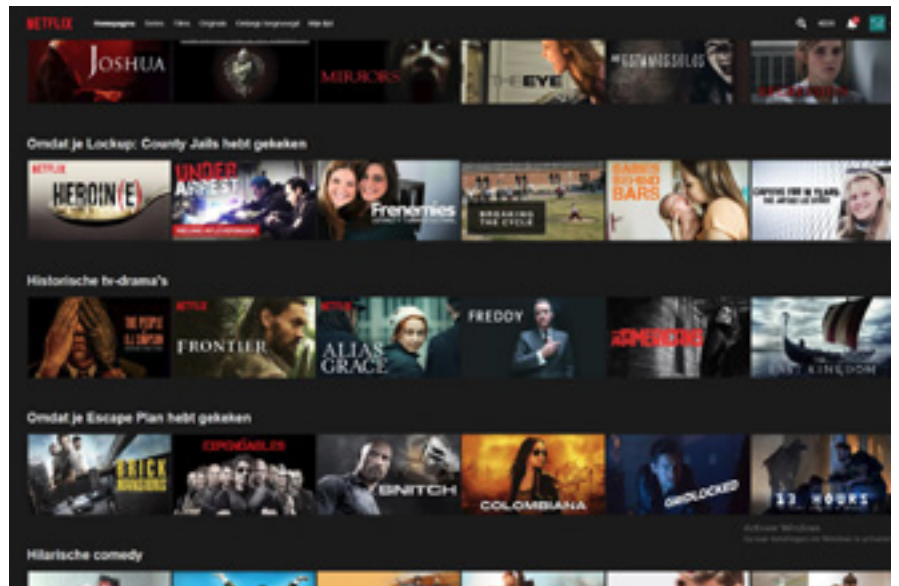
NETFLIX Homepagina Series Films Originals Onlangs toegevoegd Mijn lijst

KIDS

JOSHUA

MIRRORS

THE EYE

Omdat je Lockup: County Jails hebt gekeken

NETFLIX

HEROIN(E)

UNDER ARREST

Frenemies

BREAKING THE CYCLE

BABIES BEHIND BARS

Historische tv-drama's

THE PEOPLE v. O.J. SIMPSON

NETFLIX

FRONTIER

NETFLIX

ALIAS GRACE

FREDDY

THE AMERICANS

THE LAST KINGDOM

Omdat je Escape Plan hebt gekeken

BRICK MANSIONS

THE EXPENDABLES

SNITCH

COLOMBIANA

UNLOCKED

13 HOURS

Activeer Windows
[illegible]

Hilarische comedy